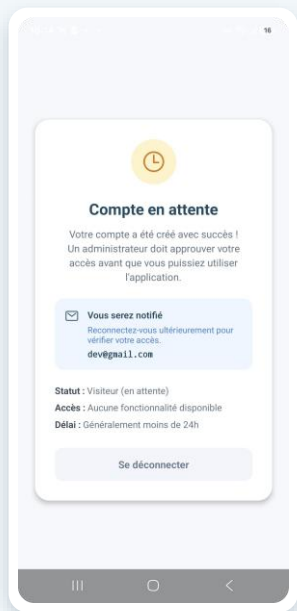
16

Compte en attente

Votre compte a été créé avec succès ! Un administrateur doit approuver votre accès avant que vous puissiez utiliser l'application.

Vous serez notifié
Reconnectez-vous ultérieurement pour vérifier votre accès.
dev@gmail.com

Statut : Visiteur (en attente)
Accès : Aucune fonctionnalité disponible
Délai : Généralement moins de 24h

Se déconnecter